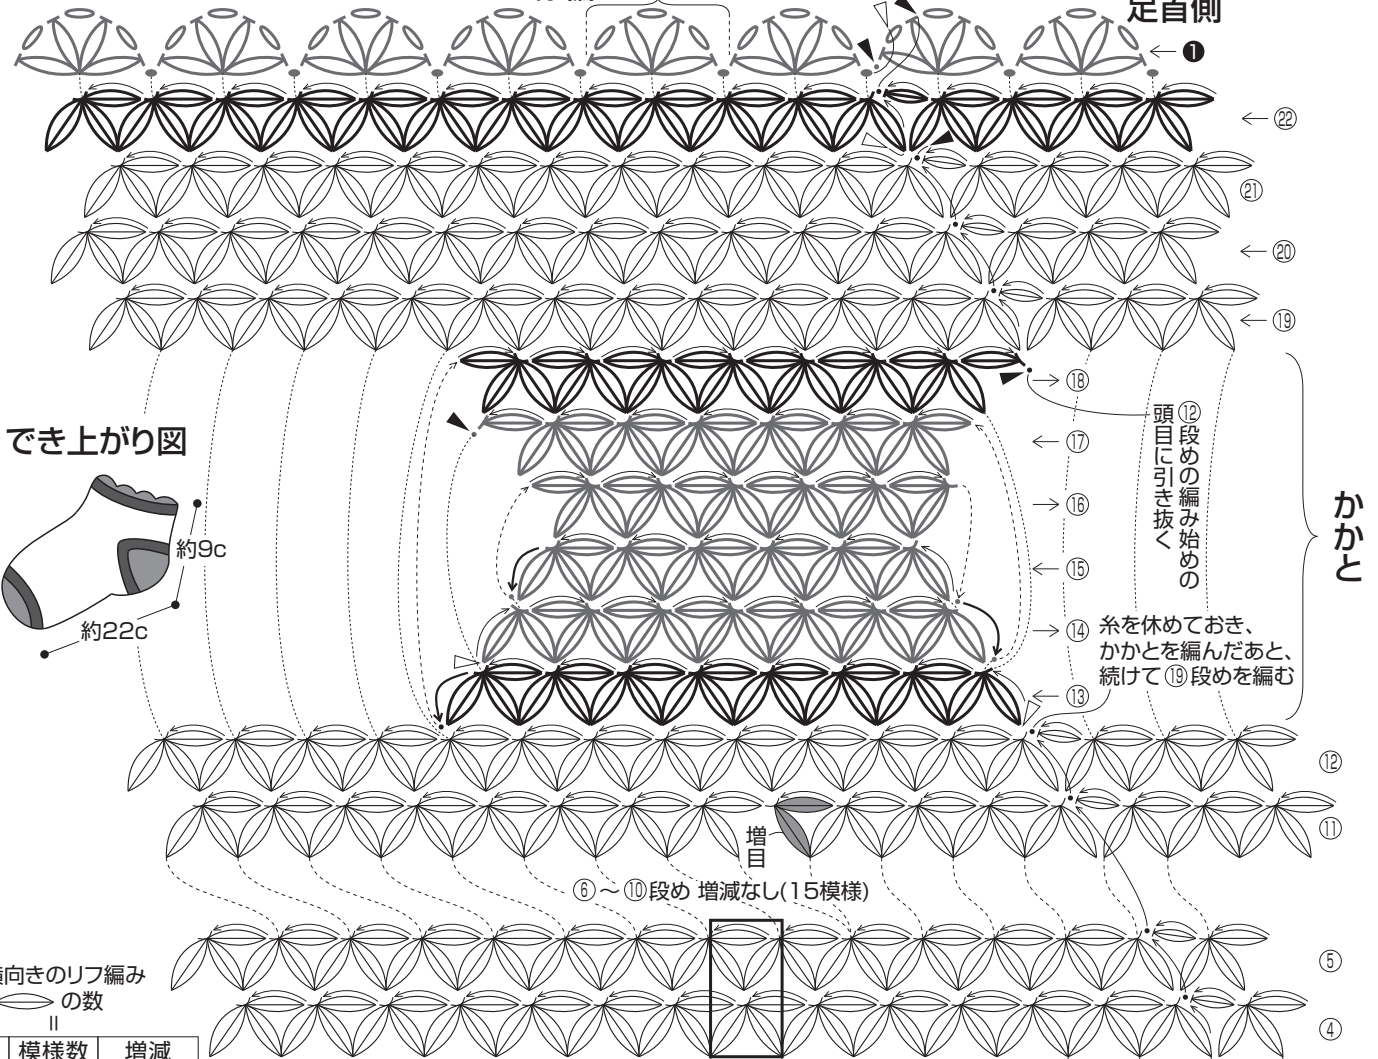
足首側

❶

㉒

㉑

⑳

⑲

⑱

⑫段めの編み始めの頭目に引き抜く

⑰

⑯

かかと

⑮

⑭ 糸を休めておき、かかとを編んだあと、続けて⑲段めを編む

⑬

できあがり図

約9c

約22c

⑫

⑪

増目

⑥～⑩段め 増減なし(15模様)

⑤

横向きのリフ編み
の数
॥

⑤

④

| 模様数 | 増減 |
|---|---|